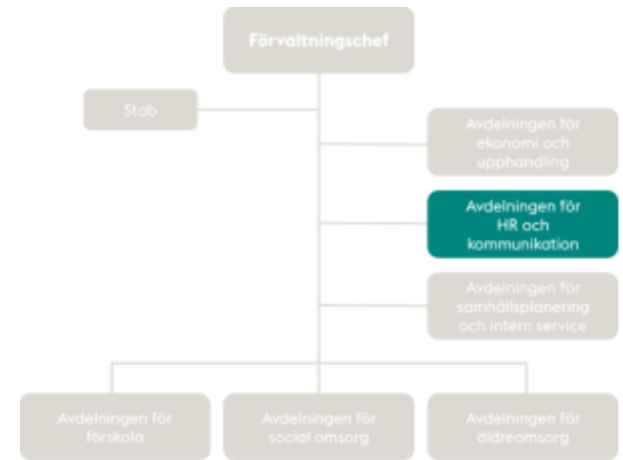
Förvaltningschef

Stab

Avdelningen för ekonomi och upphandling

Avdelningen för HR och kommunikation

Avdelningen för samhällsplanering och intern service

Avdelningen för förskola

Avdelningen för social omsorg

Avdelningen för äldreomsorg